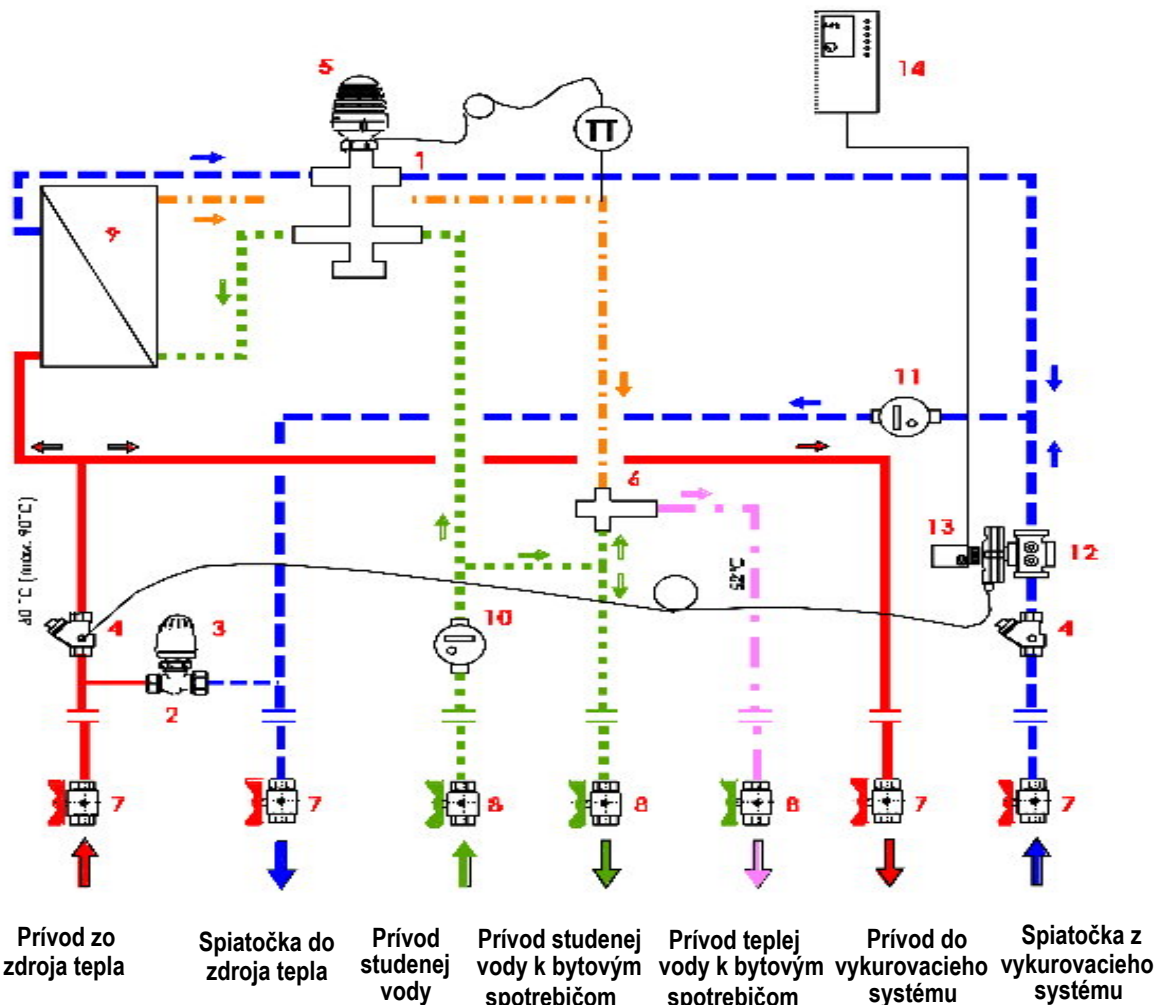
14

5

TT

1

9

11

6

13

12

4

3

4

2

10

40 °C (max. 90 °C)

52 °C

7

7

8

8

8

7

7

Prívod zo zdroja tepla

Spiatočka do zdroja tepla

Prívod studenej vody

Prívod studenej vody k bytovým spotrebičom

Prívod teplej vody k bytovým spotrebičom

Prívod do vykurovacieho systému

Spiatočka z vykurovacieho systému